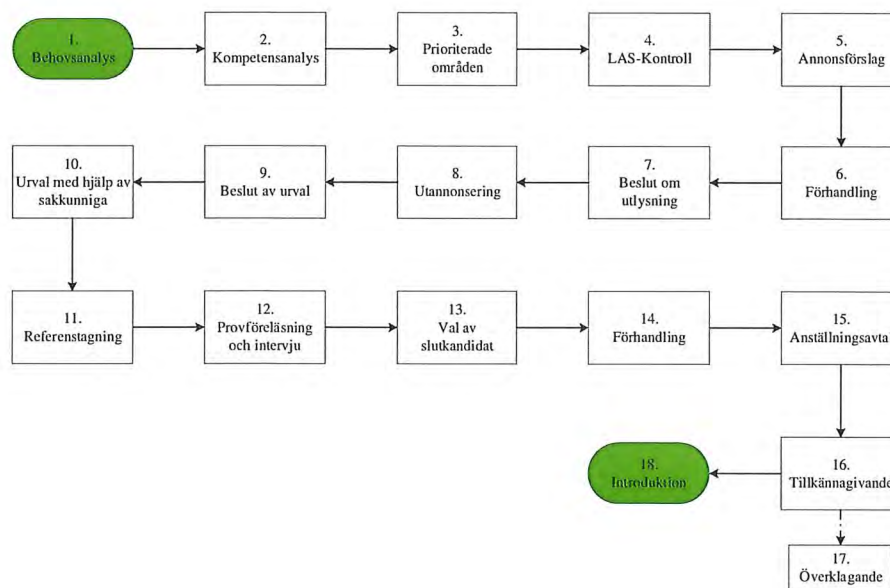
1. Behovsanalys

2. Kompetensanalys

3. Prioriterade områden

4. LAS-Kontroll

5. Annonsförslag

6. Förhandling

7. Beslut om utlysning

8. Utannonsering

9. Beslut av urval

10. Urval med hjälp av sakkunniga

11. Referenstagning

12. Provföreläsning och intervju

13. Val av slutkandidat

14. Förhandling

15. Anställningsavta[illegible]

16. Tillkännagivand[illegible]

17. Överklagande

18. Introduktion